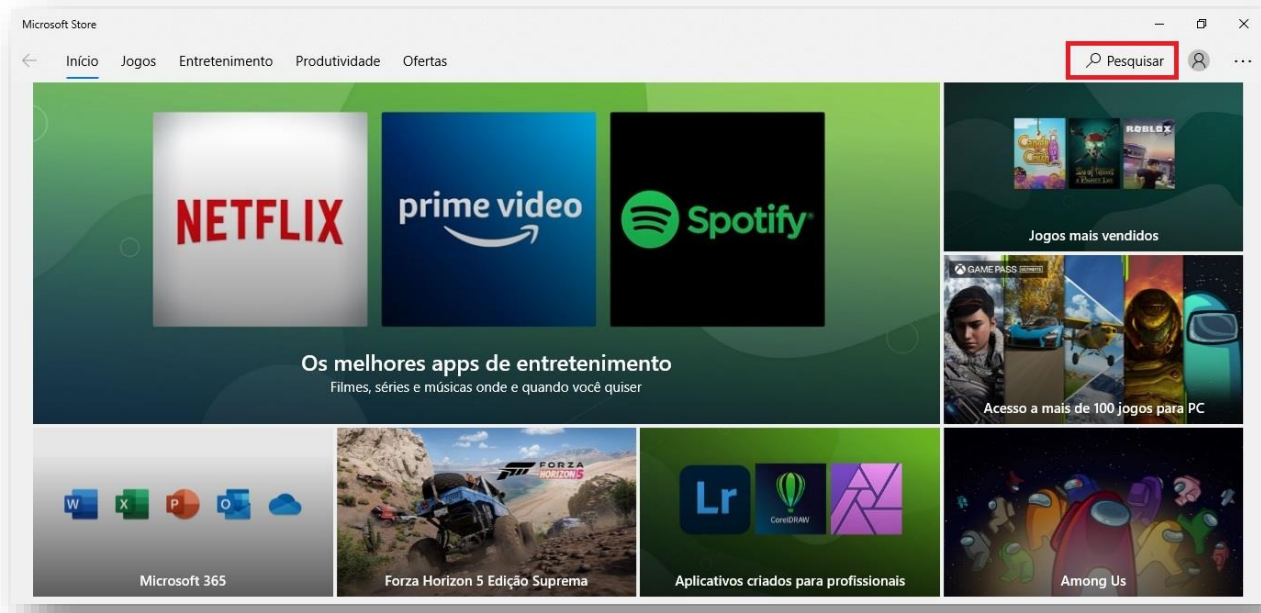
Microsoft Store

Início Jogos Entretenimento Produtividade Ofertas

Pesquisar

NETFLIX

prime video

Spotify

Os melhores apps de entretenimento
Filmes, séries e músicas onde e quando você quiser

ROBLOX

Jogos mais vendidos

GAME PASS

Acesso a mais de 100 jogos para PC

W X P O

Microsoft 365

FORZA HORIZON 5

Forza Horizon 5 Edição Suprema

Lr

CorelDRAW

Aplicativos criados para profissionais

Among Us